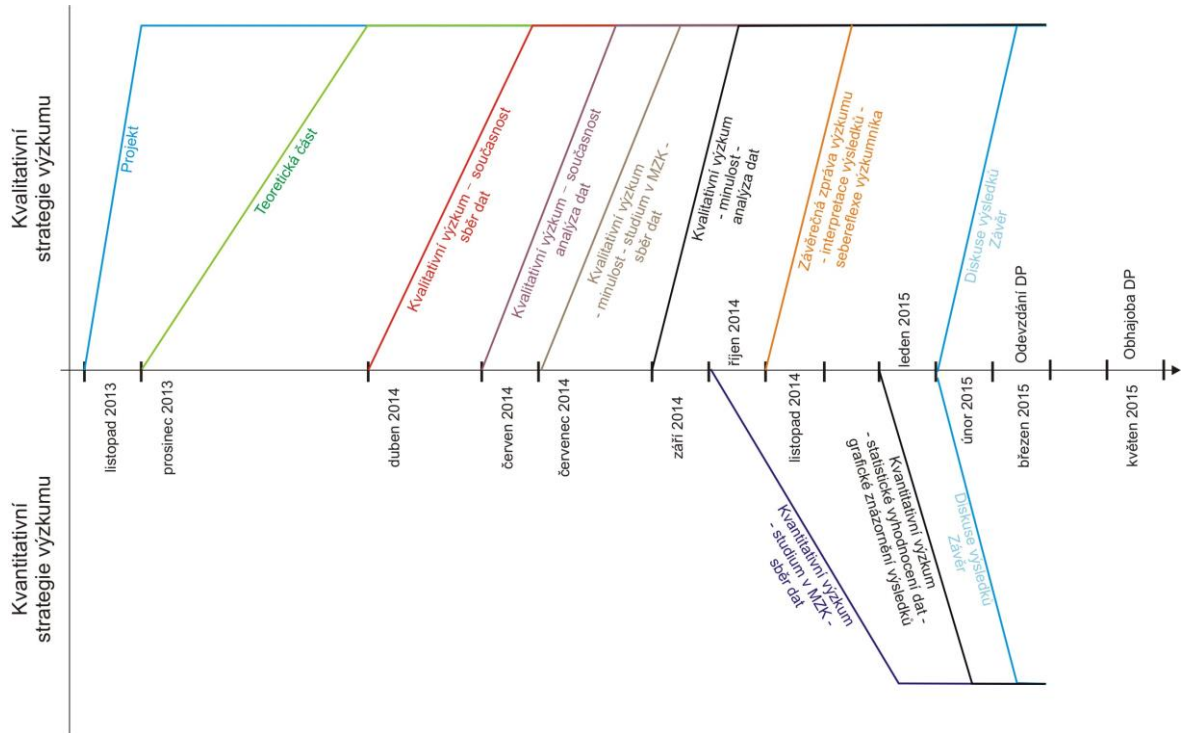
Kvalitativní strategie výzkumu

Projekt

Teoretická část

Kvalitativní výzkum – současnost sběr dat

Kvalitativní výzkum – současnost analýza dat

Kvalitativní výzkum - minulost - studium v MZK - sběr dat

Kvalitativní výzkum - minulost - analýza dat

Závěrečná zpráva výzkumu - interpretace výsledků - sebereflexe výzkumníka

Diskuse výsledků Závěr

Kvantitativní strategie výzkumu

listopad 2013

prosinec 2013

duben 2014

červen 2014

červenec 2014

září 2014

říjen 2014

listopad 2014

leden 2015

únor 2015

březen 2015

Odevzdání DP

květen 2015

Obhajoba DP

Kvantitativní výzkum - studium v MZK - sběr dat

Kvantitativní výzkum - statistické vyhodnocení dat - grafické znázornění výsledků

Diskuse výsledků Závěr